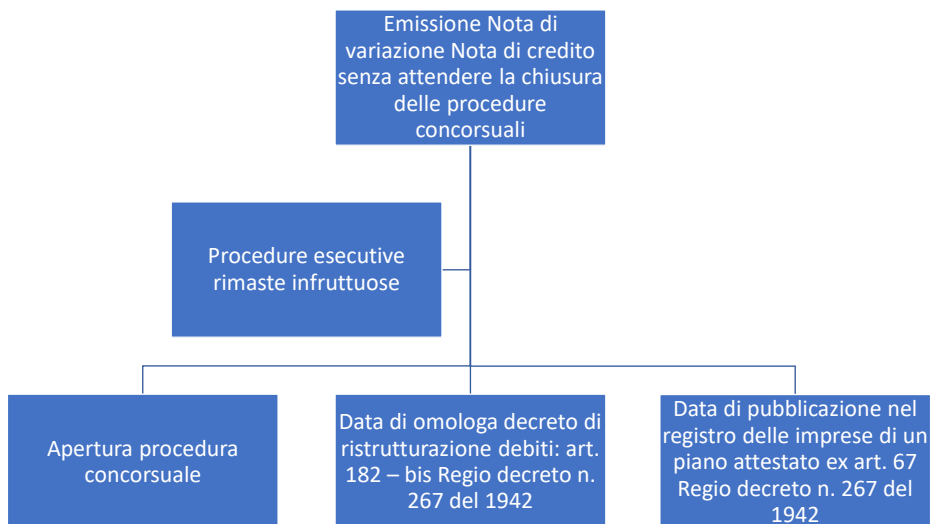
Emissione Nota di variazione Nota di credito senza attendere la chiusura delle procedure concorsuali

Procedure esecutive rimaste infruttuose

Apertura procedura concorsuale

Data di omologa decreto di ristrutturazione debiti: art. 182 – bis Regio decreto n. 267 del 1942

Data di pubblicazione nel registro delle imprese di un piano attestato ex art. 67 Regio decreto n. 267 del 1942